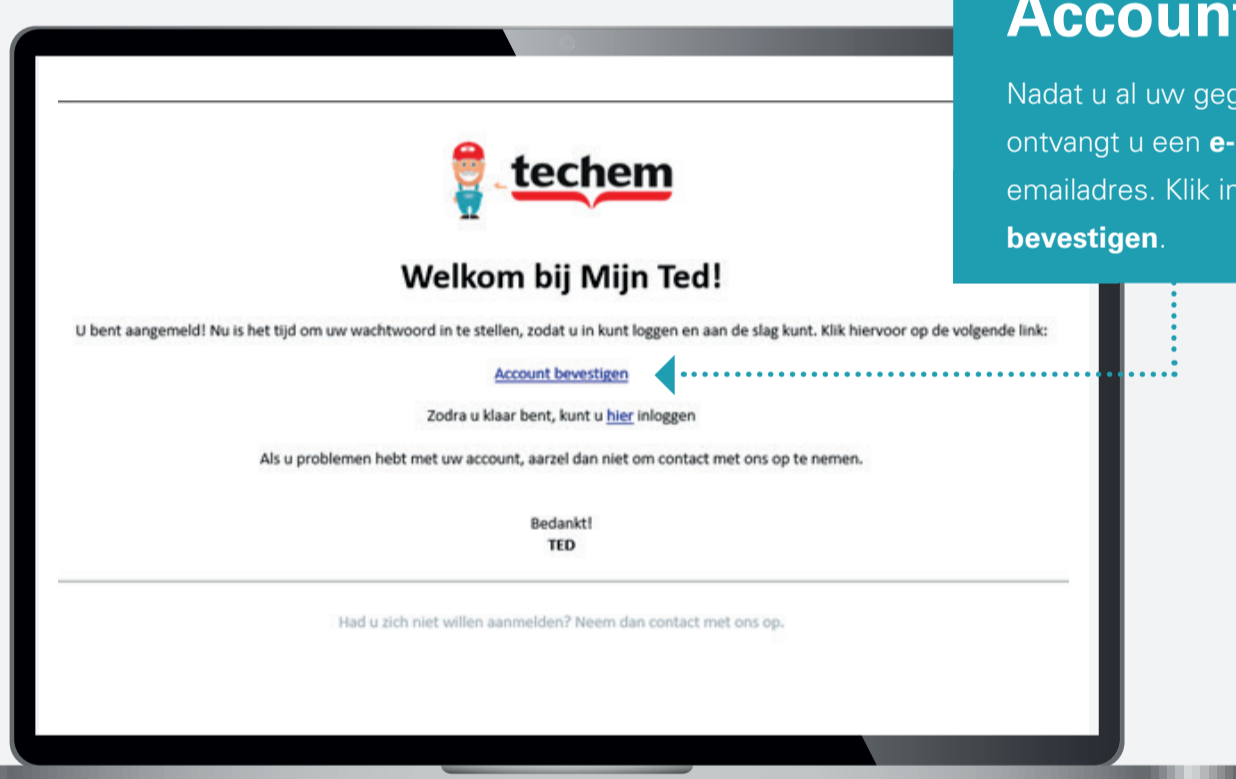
Accoun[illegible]

Nadat u al uw geg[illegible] ontvangt u een **e-**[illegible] emailadres. Klik in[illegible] **bevestigen**.

techem

Welkom bij Mijn Ted!

U bent aangemeld! Nu is het tijd om uw wachtwoord in te stellen, zodat u in kunt loggen en aan de slag kunt. Klik hiervoor op de volgende link:

Account bevestigen

Zodra u klaar bent, kunt u hier inloggen

Als u problemen hebt met uw account, aarzel dan niet om contact met ons op te nemen.

Bedankt!
TED

Had u zich niet willen aanmelden? Neem dan contact met ons op.